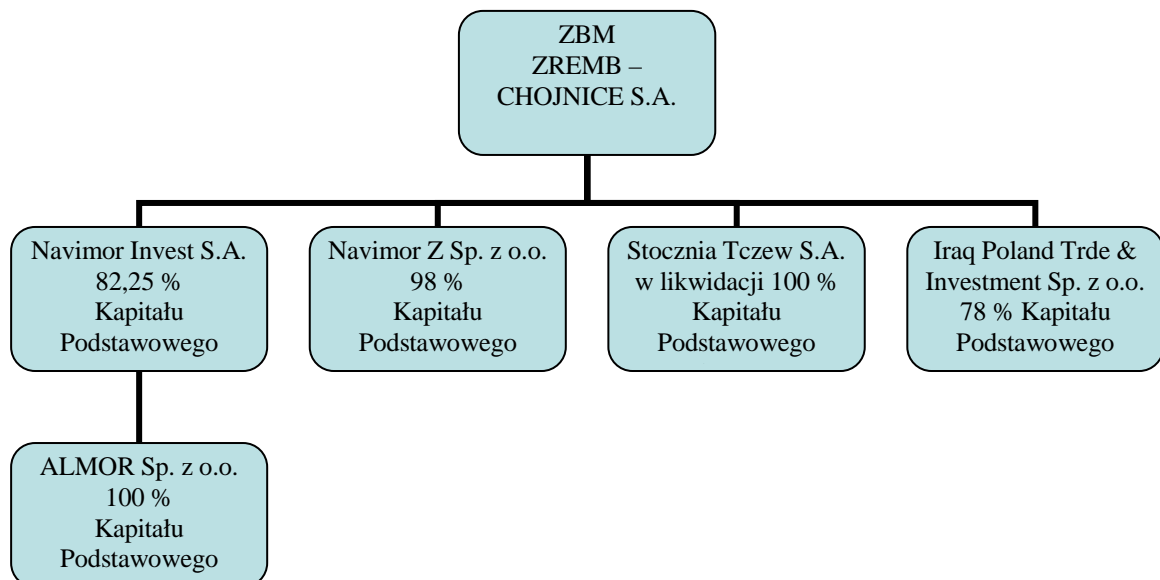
ZBM
ZREMB –
CHOJNICE S.A.

Navimor Invest S.A.
82,25 %
Kapitału
Podstawowego

Navimor Z Sp. z o.o.
98 %
Kapitału
Podstawowego

Stocznia Tczew S.A.
w likwidacji 100 %
Kapitału
Podstawowego

Iraq Poland Trde &
Investment Sp. z o.o.
78 % Kapitału
Podstawowego

ALMOR Sp. z o.o.
100 %
Kapitału
Podstawowego